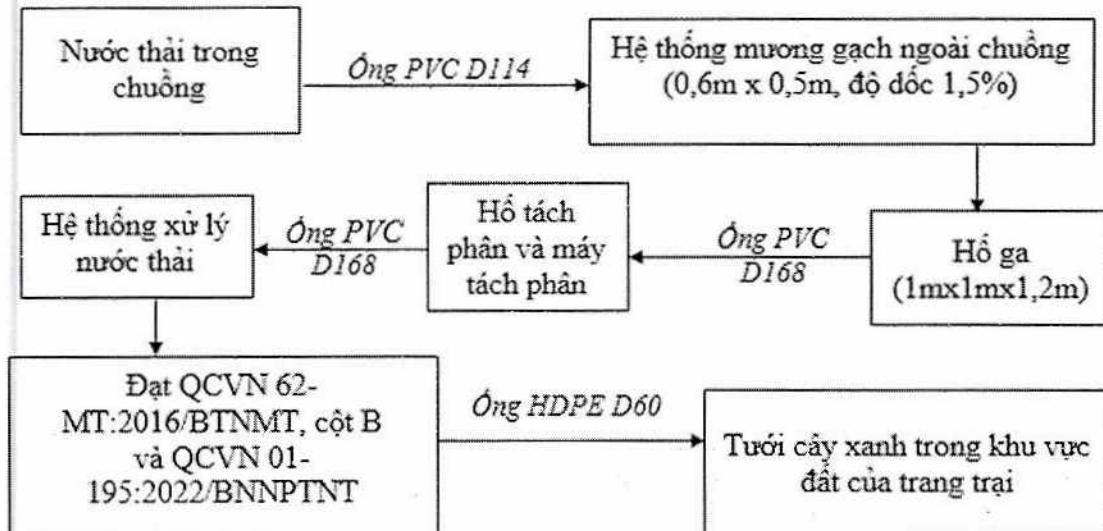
Nước thải trong chuồng

Ống PVC D114

Hệ thống mương gạch ngoài chuồng (0,6m x 0,5m, độ dốc 1,5%)

Hố ga (1mx1mx1,2m)

Ống PVC D168

Hồ tách phân và máy tách phân

Ống PVC D168

Hệ thống xử lý nước thải

Đạt QCVN 62-MT:2016/BTNMT, cột B và QCVN 01-195:2022/BNNPTNT

Ống HDPE D60

Tưới cây xanh trong khu vực đất của trang trại